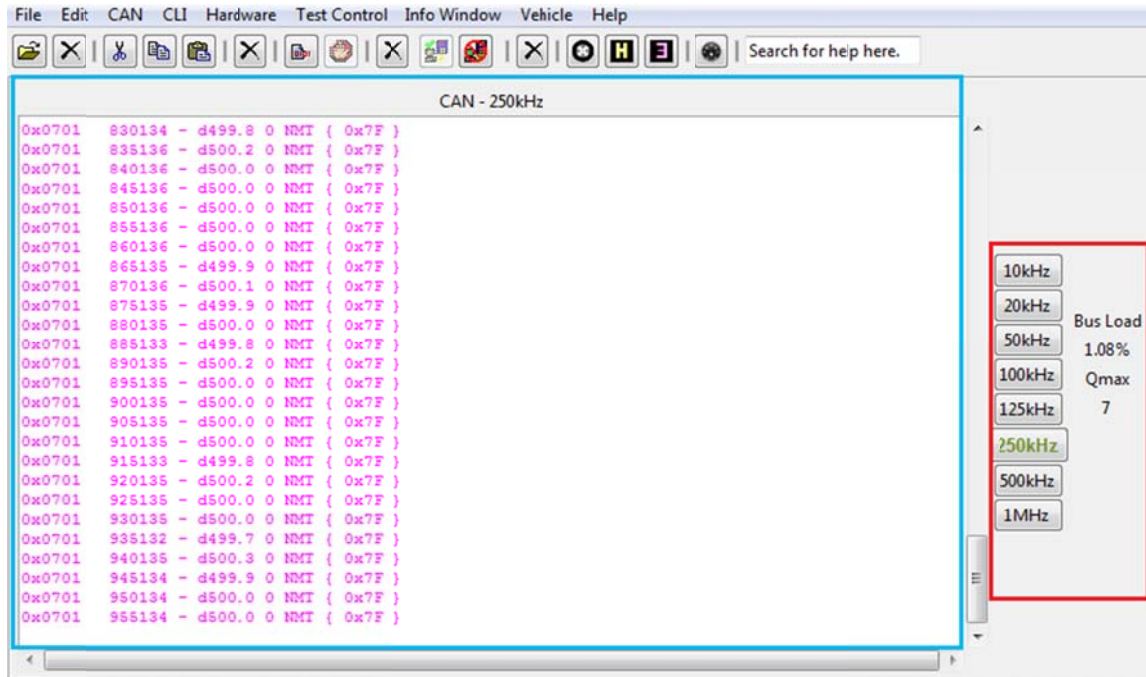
File Edit CAN CLI Hardware Test Control Info Window Vehicle Help

Search for help here.

CAN - 250kHz

0x0701 830134 - d499.8 0 NMT { 0x7F }
0x0701 835136 - d500.2 0 NMT { 0x7F }
0x0701 840136 - d500.0 0 NMT { 0x7F }
0x0701 845136 - d500.0 0 NMT { 0x7F }
0x0701 850136 - d500.0 0 NMT { 0x7F }
0x0701 855136 - d500.0 0 NMT { 0x7F }
0x0701 860136 - d500.0 0 NMT { 0x7F }
0x0701 865135 - d499.9 0 NMT { 0x7F }
0x0701 870136 - d500.1 0 NMT { 0x7F }
0x0701 875135 - d499.9 0 NMT { 0x7F }
0x0701 880135 - d500.0 0 NMT { 0x7F }
0x0701 885133 - d499.8 0 NMT { 0x7F }
0x0701 890135 - d500.2 0 NMT { 0x7F }
0x0701 895135 - d500.0 0 NMT { 0x7F }
0x0701 900135 - d500.0 0 NMT { 0x7F }
0x0701 905135 - d500.0 0 NMT { 0x7F }
0x0701 910135 - d500.0 0 NMT { 0x7F }
0x0701 915133 - d499.8 0 NMT { 0x7F }
0x0701 920135 - d500.2 0 NMT { 0x7F }
0x0701 925135 - d500.0 0 NMT { 0x7F }
0x0701 930135 - d500.0 0 NMT { 0x7F }
0x0701 935132 - d499.7 0 NMT { 0x7F }
0x0701 940135 - d500.3 0 NMT { 0x7F }
0x0701 945134 - d499.9 0 NMT { 0x7F }
0x0701 950134 - d500.0 0 NMT { 0x7F }
0x0701 955134 - d500.0 0 NMT { 0x7F }

10kHz
20kHz
50kHz
100kHz
125kHz
250kHz
500kHz
1MHz

Bus Load
1.08%
Qmax
7